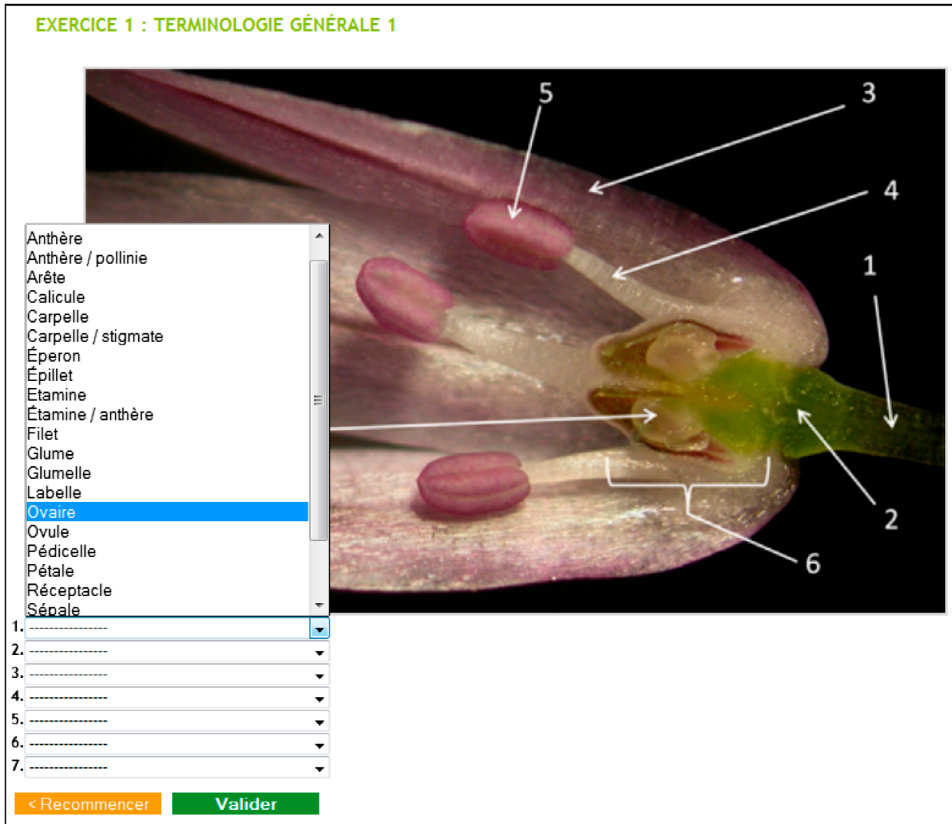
EXERCICE 1 : TERMINOLOGIE GÉNÉRALE 1

5
3
4
1
2
6

Anthère
Anthère / pollinie
Arête
Calicule
Carpelle
Carpelle / stigmate
Éperon
Épillet
Etamine
Étamine / anthère
Filet
Glume
Glumelle
Labelle
Ovaire
Ovule
Pédicelle
Pétale
Réceptacle
Sépale

1. ----------------
2. ----------------
3. ----------------
4. ----------------
5. ----------------
6. ----------------
7. ----------------

< Recommencer
Valider